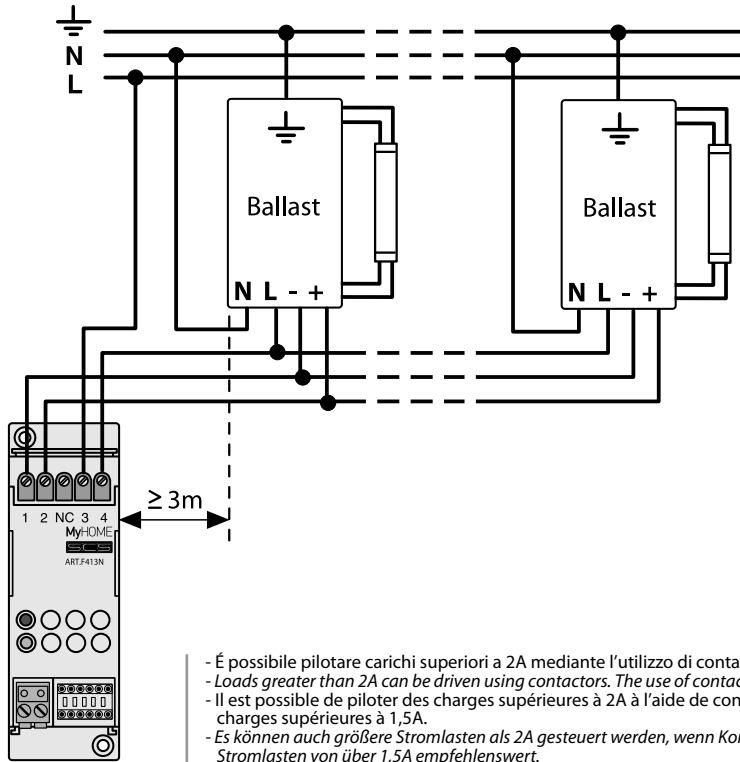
N
L

Ballast

N L - +

Ballast

N L - +

1 2 NC 3 4
MyHOME
SCS
ART.F413N

≥ 3m

- É possibile pilotare carichi superiori a 2A mediante l'utilizzo di conta
- Loads greater than 2A can be driven using contactors. The use of contac
- Il est possible de piloter des charges supérieures à 2A à l'aide de con charges supérieures à 1,5A.
- Es können auch größere Stromlasten als 2A gesteuert werden, wenn Ko Stromlasten von über 1,5A empfehlenswert.